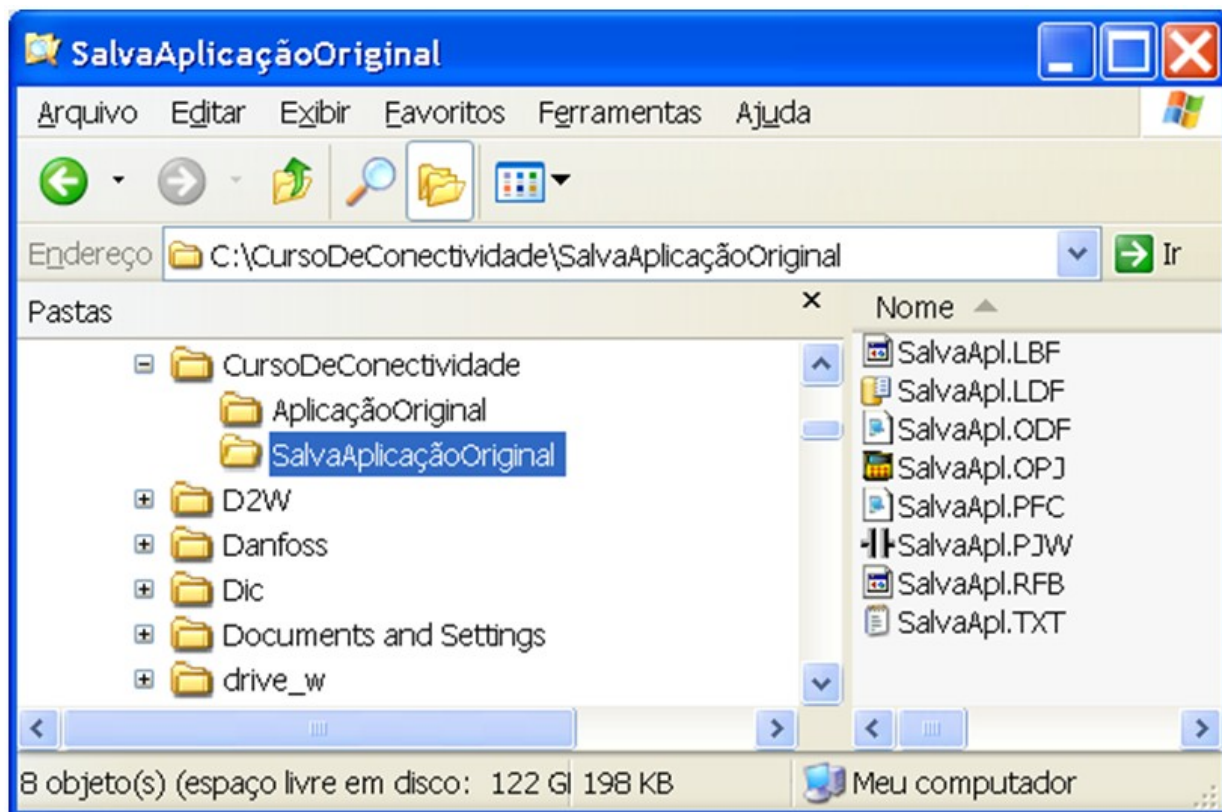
SalvaAplicaçãoOriginal

Arquivo Editar Exibir Favoritos Ferramentas Ajuda

Endereço C:\CursoDeConectividade\SalvaAplicaçãoOriginal Ir

Pastas ×

CursoDeConectividade
AplicaçãoOriginal
SalvaAplicaçãoOriginal
D2W
Danfoss
Dic
Documents and Settings
drive_w

Nome
SalvaApl.LBF
SalvaApl.LDF
SalvaApl.ODF
SalvaApl.OPJ
SalvaApl.PFC
SalvaApl.PJW
SalvaApl.RFB
SalvaApl.TXT

8 objeto(s) (espaço livre em disco: 122 G| 198 KB Meu computador